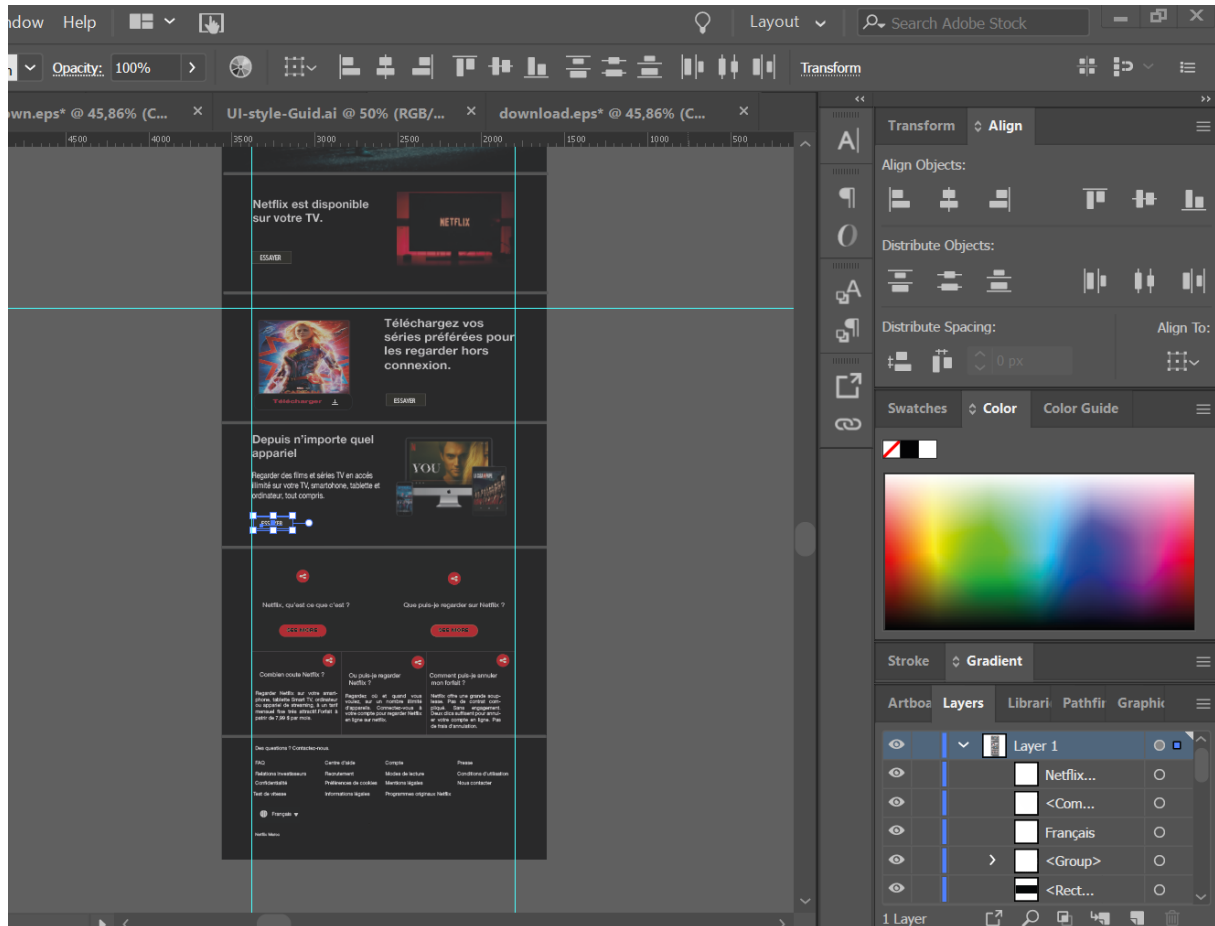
ndow Help

Layout

Search Adobe Stock

Opacity: 100%

Transform

wn.eps* @ 45,86% (C... × UI-style-Guid.ai @ 50% (RGB/... × download.eps* @ 45,86% (C... ×

4500 4000 3500 3000 2500 2000 1500 1000 500

Netflix est disponible sur votre TV.

ESSAYER

NETFLIX

Téléchargez vos séries préférées pour les regarder hors connexion.

Télécharger

ESSAYER

Depuis n'importe quel appareil

Regarder des films et séries TV en accès illimité sur votre TV, smartphone, tablette et ordinateur, tout compris.

ESSAYER

YOU

Netflix, qu'est ce que c'est ?

Que puis-je regarder sur Netflix ?

Combien coute Netflix ?

Ou puis-je regarder Netflix ?

Comment puis-je annuler mon forfait ?

Regarder Netflix sur votre smartphone, tablette Smart TV, ordinateur ou appareil de streaming, à un tarif mensuel fixe très attractif Forfait à partir de 7,99 $ par mois.

Regardez où et quand vous voulez, sur un nombre illimité d'appareils. Connectez-vous à votre compte pour regarder Netflix en ligne sur netflix.

Netflix offre une grande souplesse. Pas de contrat compliqué. Sans engagement. Deux clics suffisent pour annuler votre compte en ligne. Pas de frais d'annulation.

Des questions ? Contactez-nous.

FAQ
Relations Investisseurs
Confidentialité
Test de vitesse

Centre d'aide
Recrutement
Préférences de cookies
Informations légales

Compte
Modes de lecture
Mentions légales
Programmes originaux Netflix

Presse
Conditions d'utilisation
Nous contacter

Français

Netflix Maroc

Transform Align

Align Objects:

Distribute Objects:

Distribute Spacing:

Align To:

0 px

Swatches Color Color Guide

Stroke Gradient

Artboa Layers Librari Pathfir Graphic

Layer 1
Netflix...
<Com...
Français
<Group>
<Rect...

1 Layer